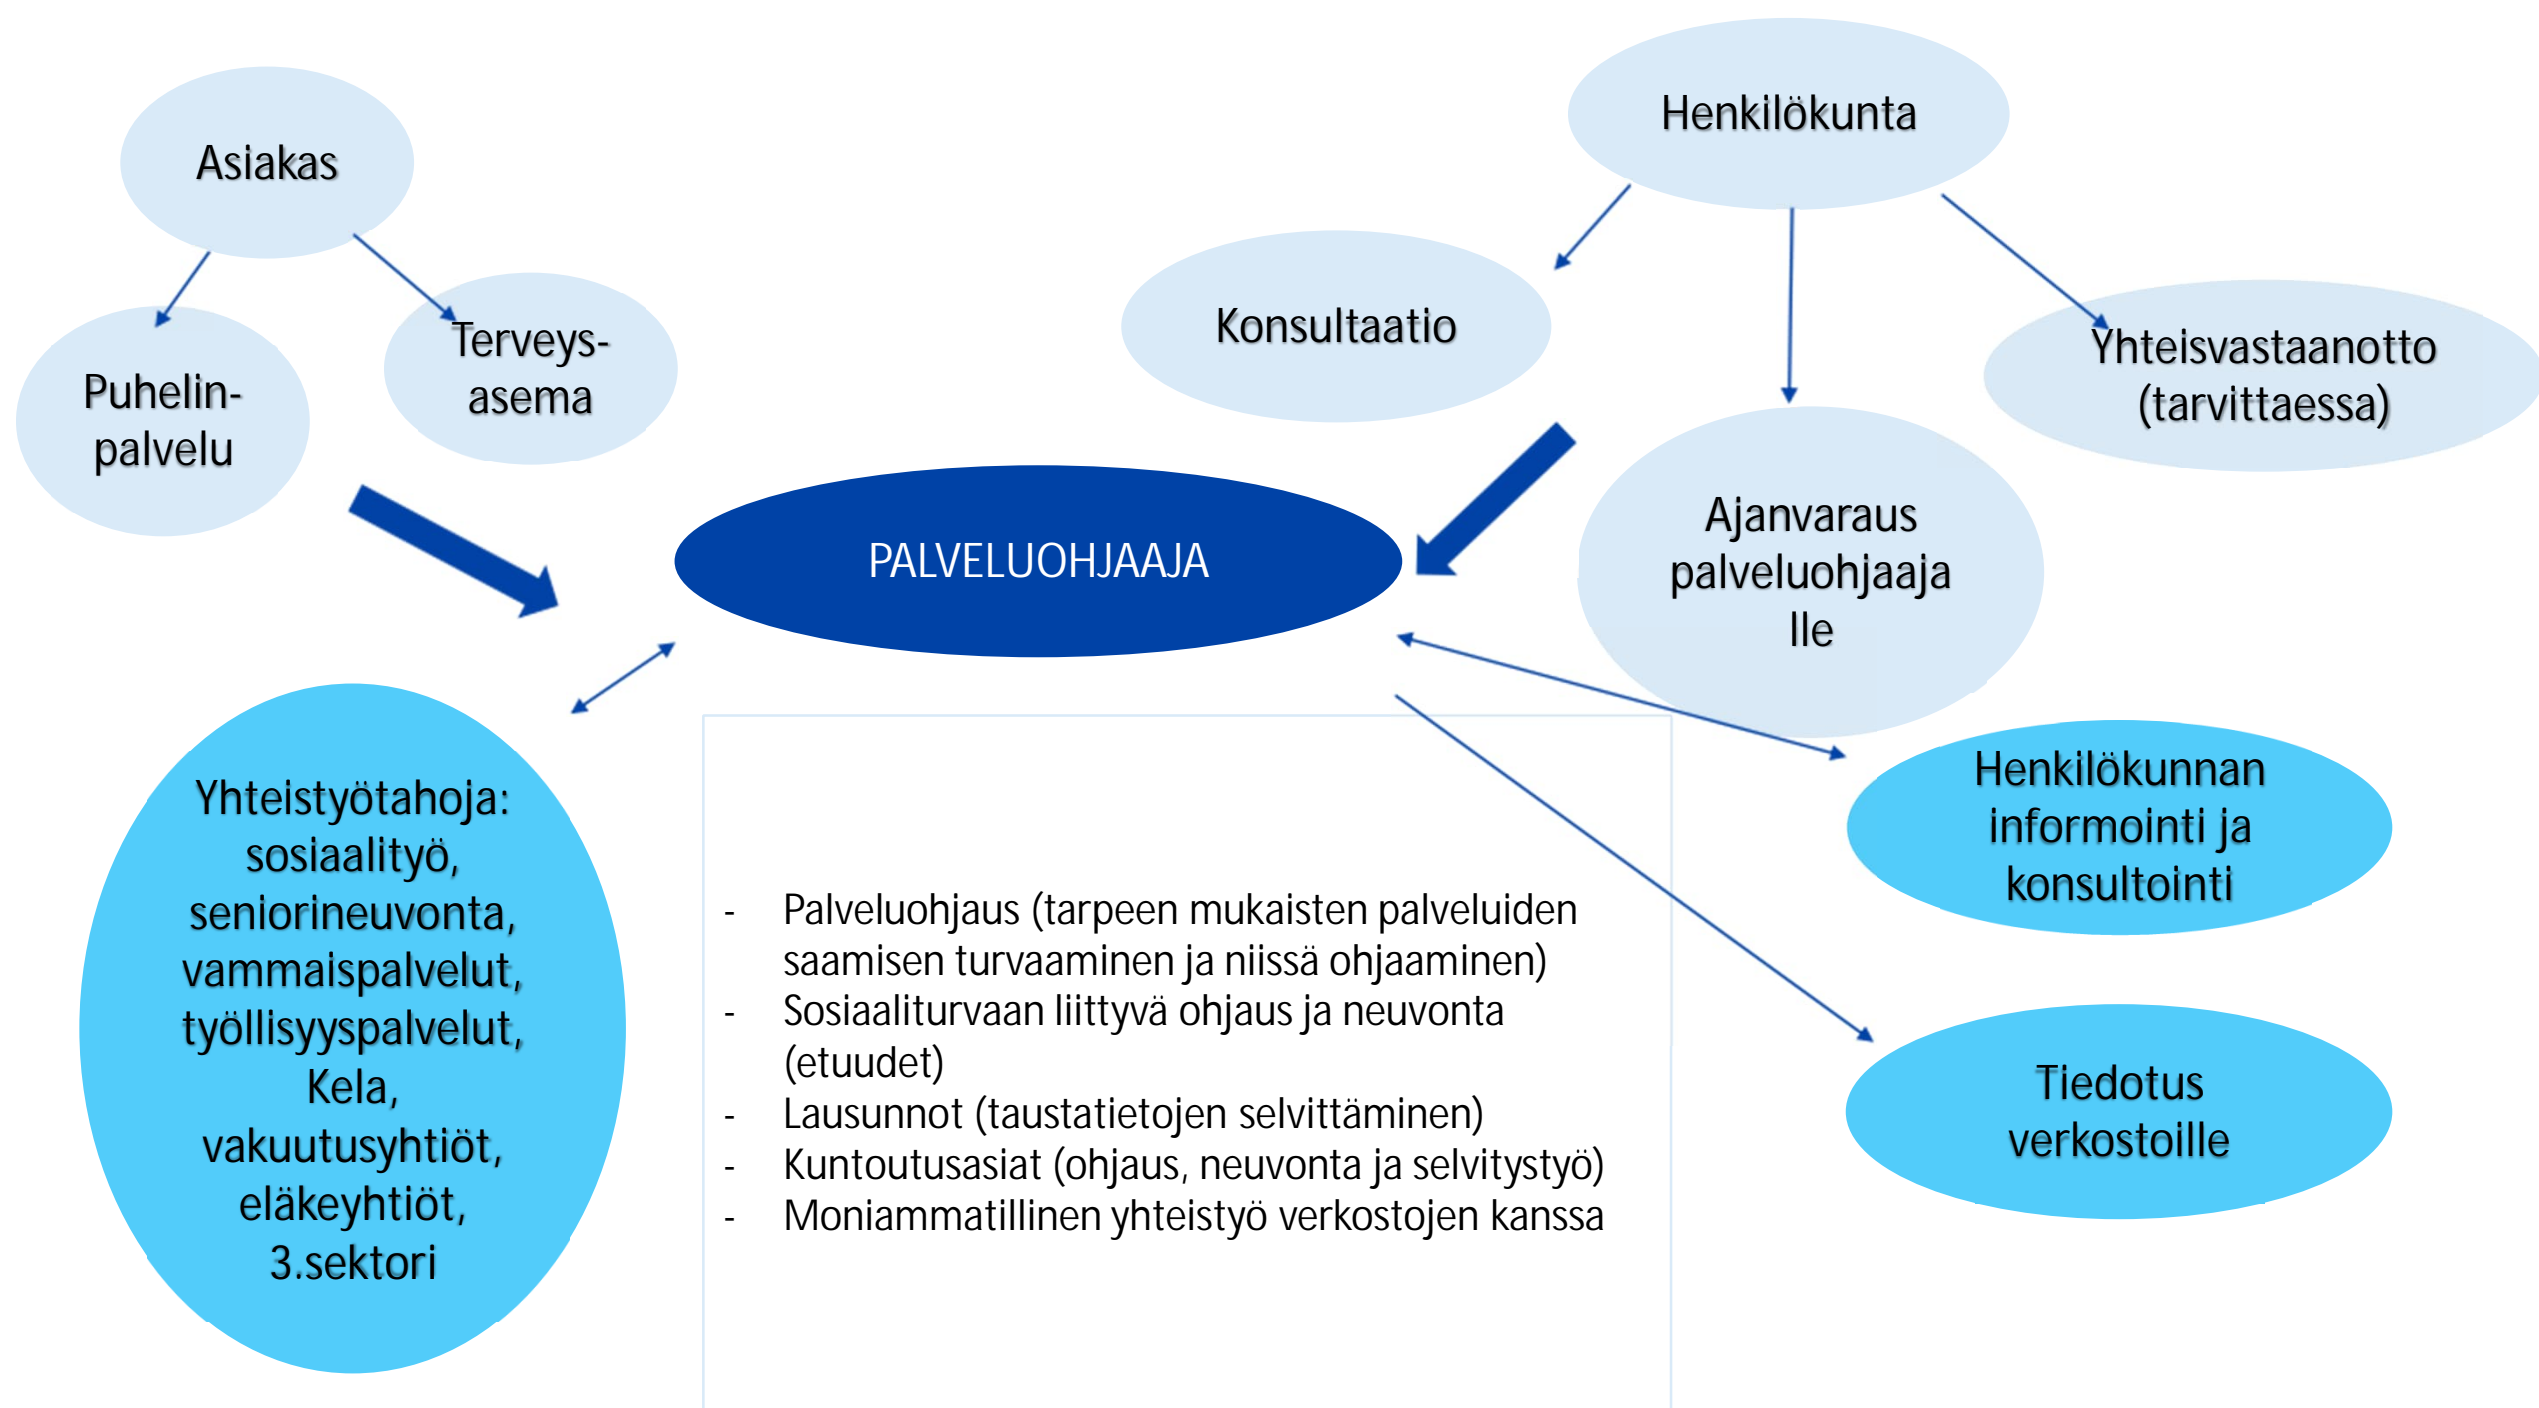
Asiakas

Puhelin-palvelu

Terveys-asema

Henkilökunta

Konsultaatio

Yhteisvastaanotto (tarvittaessa)

Ajanvaraus palveluohjaaja lle

PALVELUOHJAAJA

Yhteistyötahoja: sosiaalityö, seniorineuvonta, vammaispalvelut, työllisyyspalvelut, Kela, vakuutusyhtiöt, eläkeyhtiöt, 3.sektori

- Palveluohjaus (tarpeen mukaisten palveluiden saamisen turvaaminen ja niissä ohjaaminen)
- Sosiaaliturvaan liittyvä ohjaus ja neuvonta (etuudet)
- Lausunnot (taustatietojen selvittäminen)
- Kuntoutusasiat (ohjaus, neuvonta ja selvitystyö)
- Moniammatillinen yhteistyö verkostojen kanssa

Henkilökunnan informointi ja konsultointi

Tiedotus verkostoille